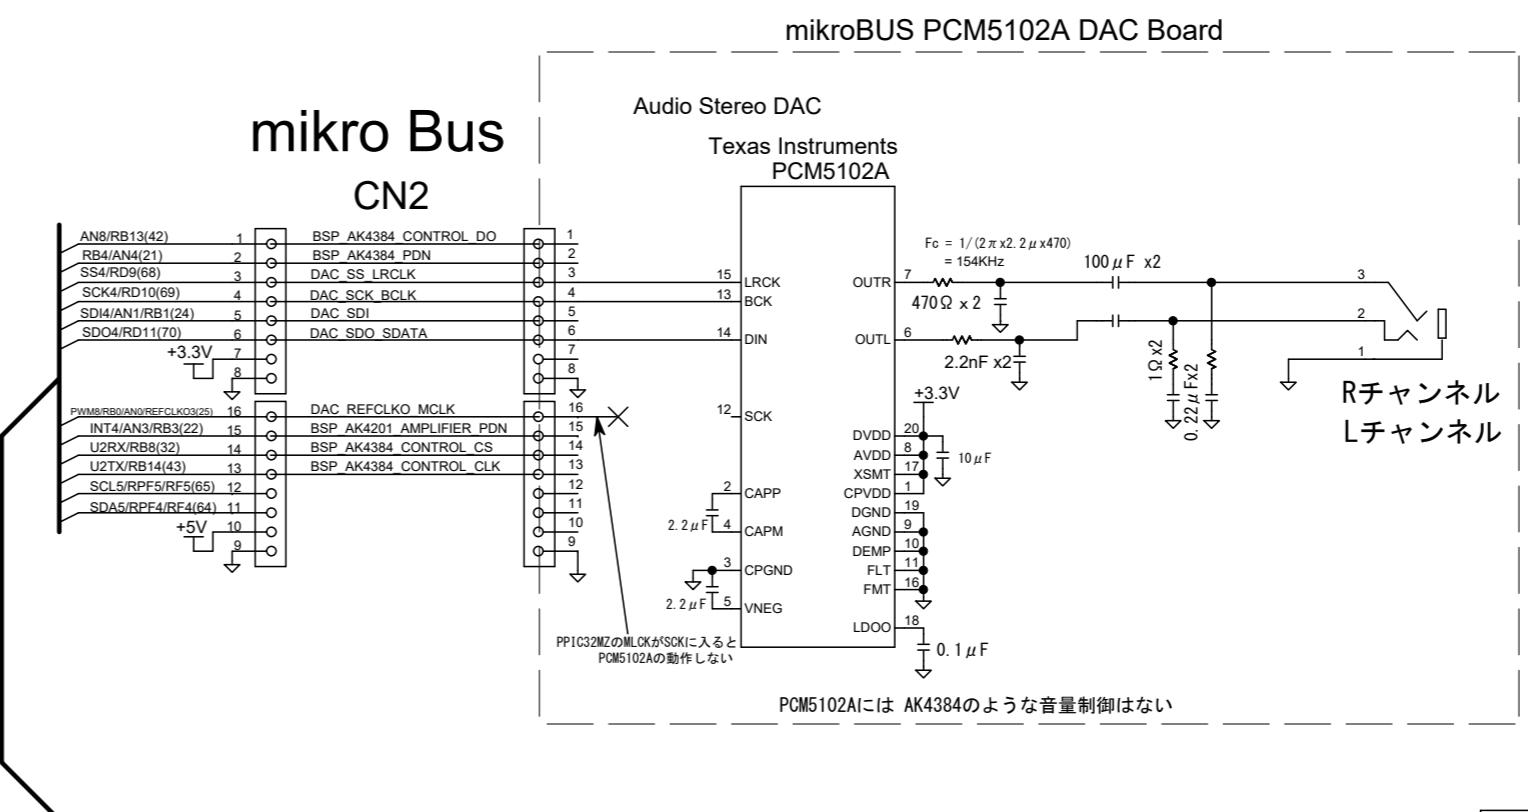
mikroBUS PCM5102A DAC Board

Audio Stereo DAC

Texas Instruments
PCM5102A

mikro Bus

CN2

AN8/RB13(42) 1
RB4/AN4(21) 2
SS4/RD9(68) 3
SCK4/RD10(69) 4
SDI4/AN1/RB1(24) 5
SDO4/RD11(70) 6
+3.3V 7
8

PWM8/RB0/AN0/REFCLKO3(25) 16
INT4/AN3/RB3(22) 15
U2RX/RB8(32) 14
U2TX/RB14(43) 13
SCL5/RPF5/RF5(65) 12
SDA5/RPF4/RF4(64) 11
+5V 10
9

BSP_AK4384_CONTROL_DO
BSP_AK4384_PDN
DAC_SS_LRCLK
DAC_SCK_BCLK
DAC_SDI
DAC_SDO_SDATA

DAC_REFCLKO_MCLK
BSP_AK4201_AMPLIFIER_PDN
BSP_AK4384_CONTROL_CS
BSP_AK4384_CONTROL_CLK

1 2 3 4 5 6 7 8
16 15 14 13 12 11 10 9

15 LRCK
13 BCK
14 DIN
12 SCK
2 CAPP
2.2$\mu$F 4 CAPM
3 CPGND
2.2$\mu$F 5 VNEG

OUTR 7
OUTL 6
DVDD 20
AVDD 8
XSMT 17
CPVDD 1
DGND 19
AGND 9
DEMP 10
FLT 11
FMT 16
LDOO 18

Fc = 1/(2$\pi$x2.2$\mu$x470)
= 154KHz
470$\Omega$ x 2
2.2nF x2
100$\mu$F x2
+3.3V
10$\mu$F
0.1$\mu$F
1$\Omega$ x2
0.22$\mu$Fx2
3
2
1
Rチャンネル
Lチャンネル

PPIC32MZのMLCKがSCKに入ると
PCM5102Aの動作しない

PCM5102Aには AK4384のような音量制御はない